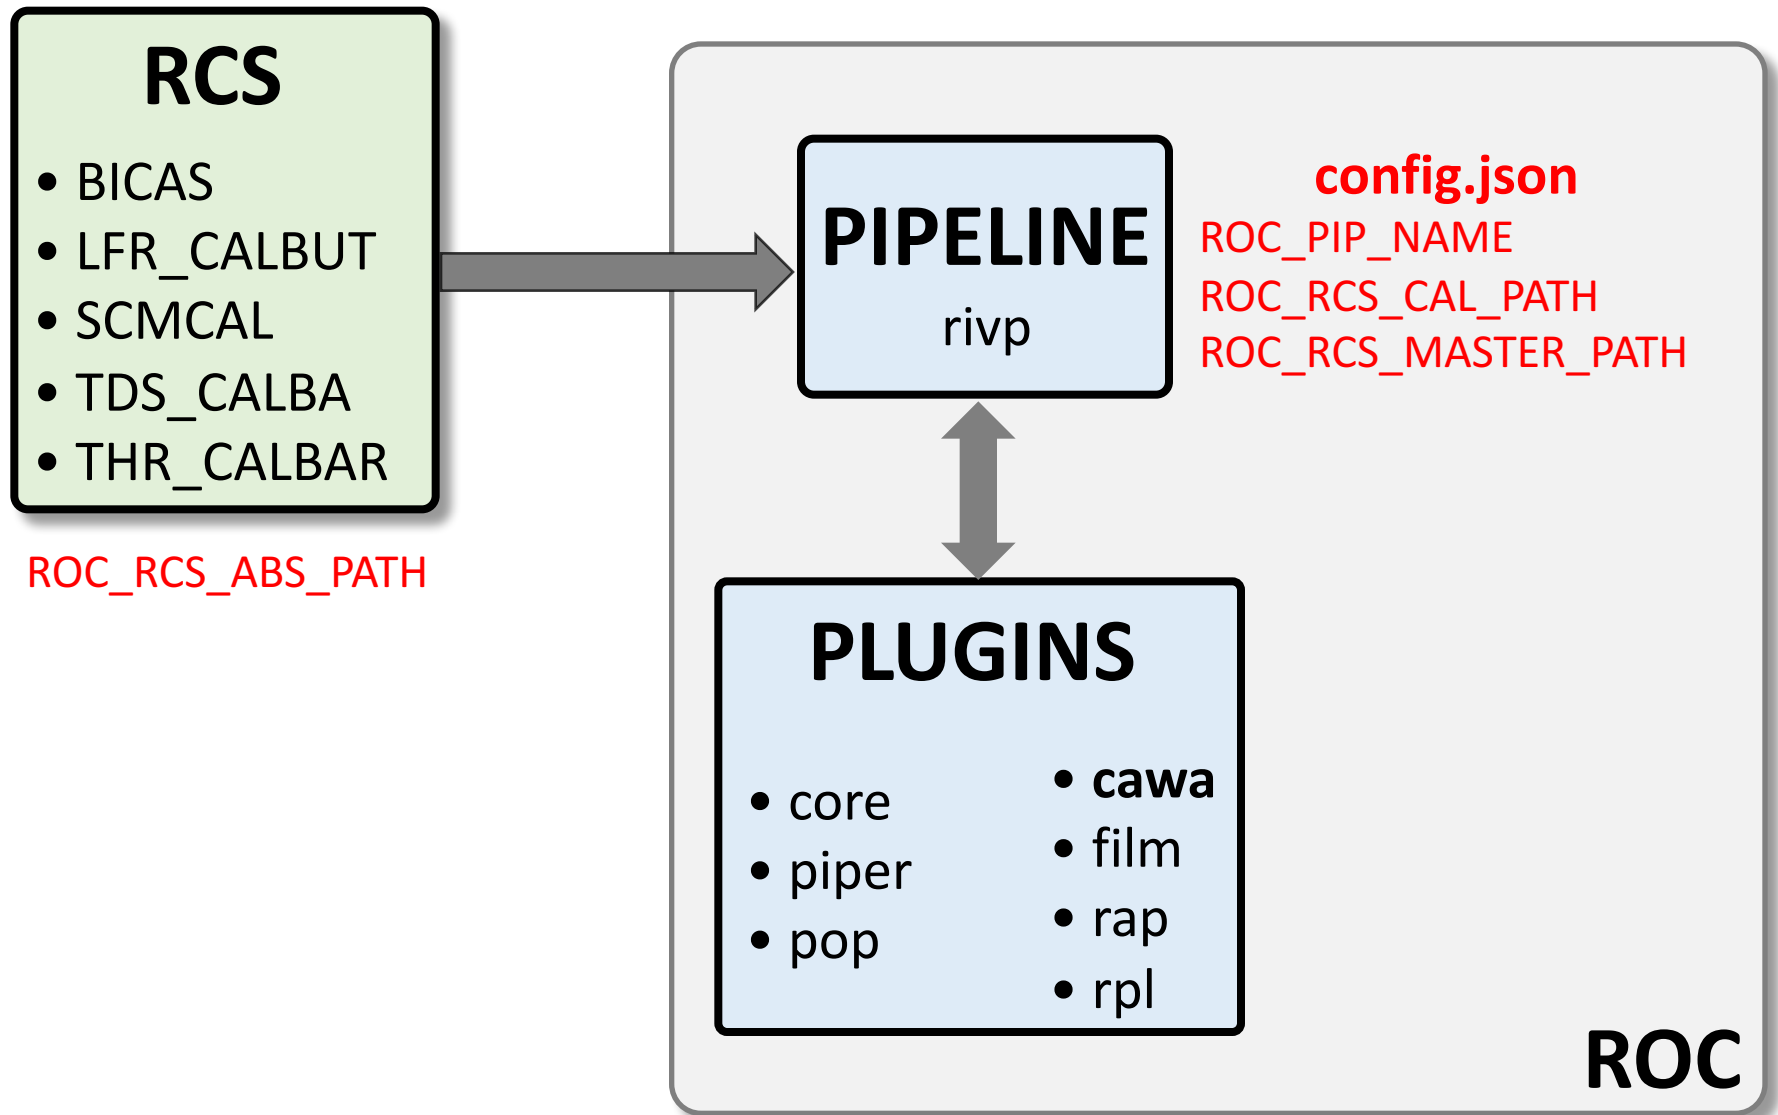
RCS

- BICAS
- LFR_CALBUT
- SCMCAL
- TDS_CALBA
- THR_CALBAR

ROC_RCS_ABS_PATH

PIPELINE
rivp

config.json
ROC_PIP_NAME
ROC_RCS_CAL_PATH
ROC_RCS_MASTER_PATH

PLUGINS

- core
- piper
- pop

- cawa
- film
- rap
- rpl

ROC